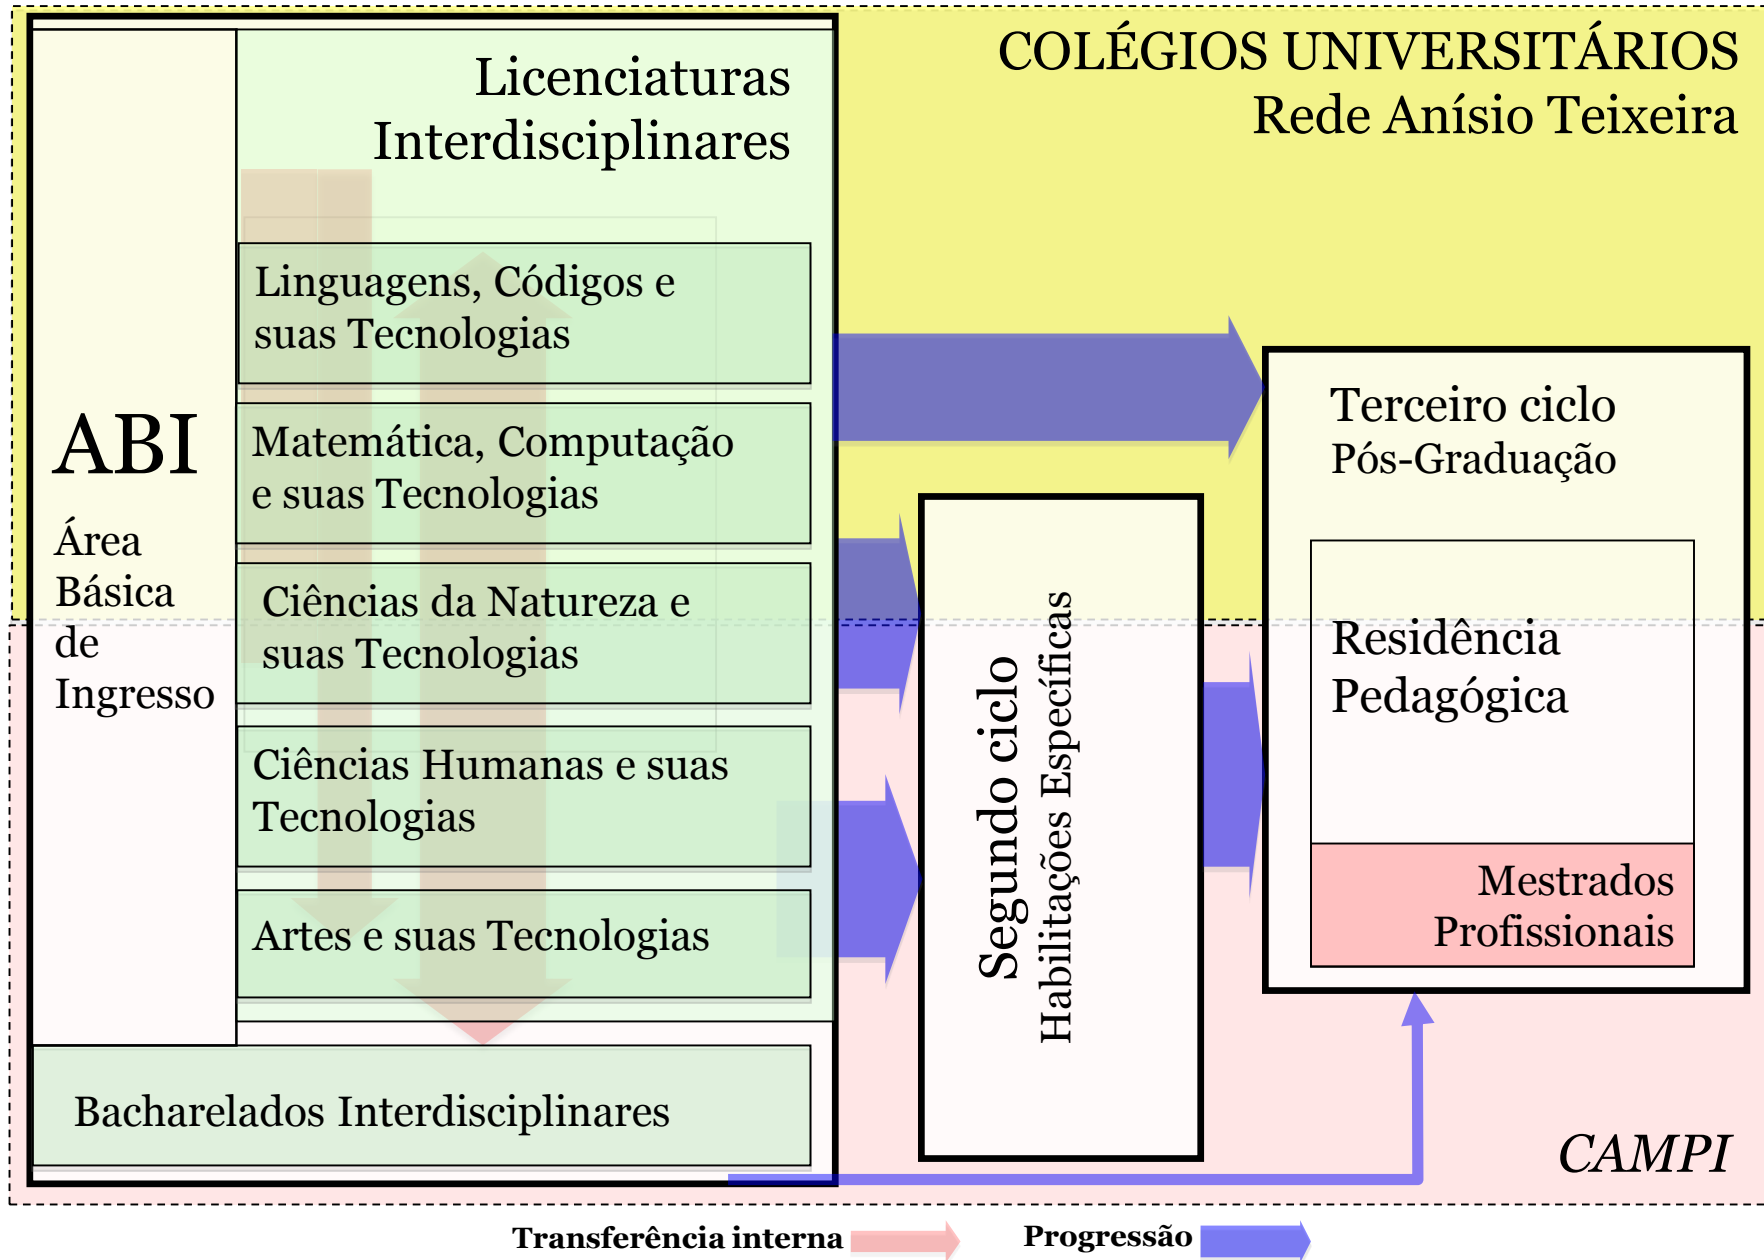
COLÉGIOS UNIVERSITÁRIOS
Rede Anísio Teixeira

Licenciaturas Interdisciplinares

ABI

Área Básica de Ingresso

Linguagens, Códigos e suas Tecnologias

Matemática, Computação e suas Tecnologias

Ciências da Natureza e suas Tecnologias

Ciências Humanas e suas Tecnologias

Artes e suas Tecnologias

Bacharelados Interdisciplinares

Segundo ciclo
Habilitações Específicas

Terceiro ciclo
Pós-Graduação

Residência Pedagógica

Mestrados Profissionais

CAMPI

Transferência interna

Progressão